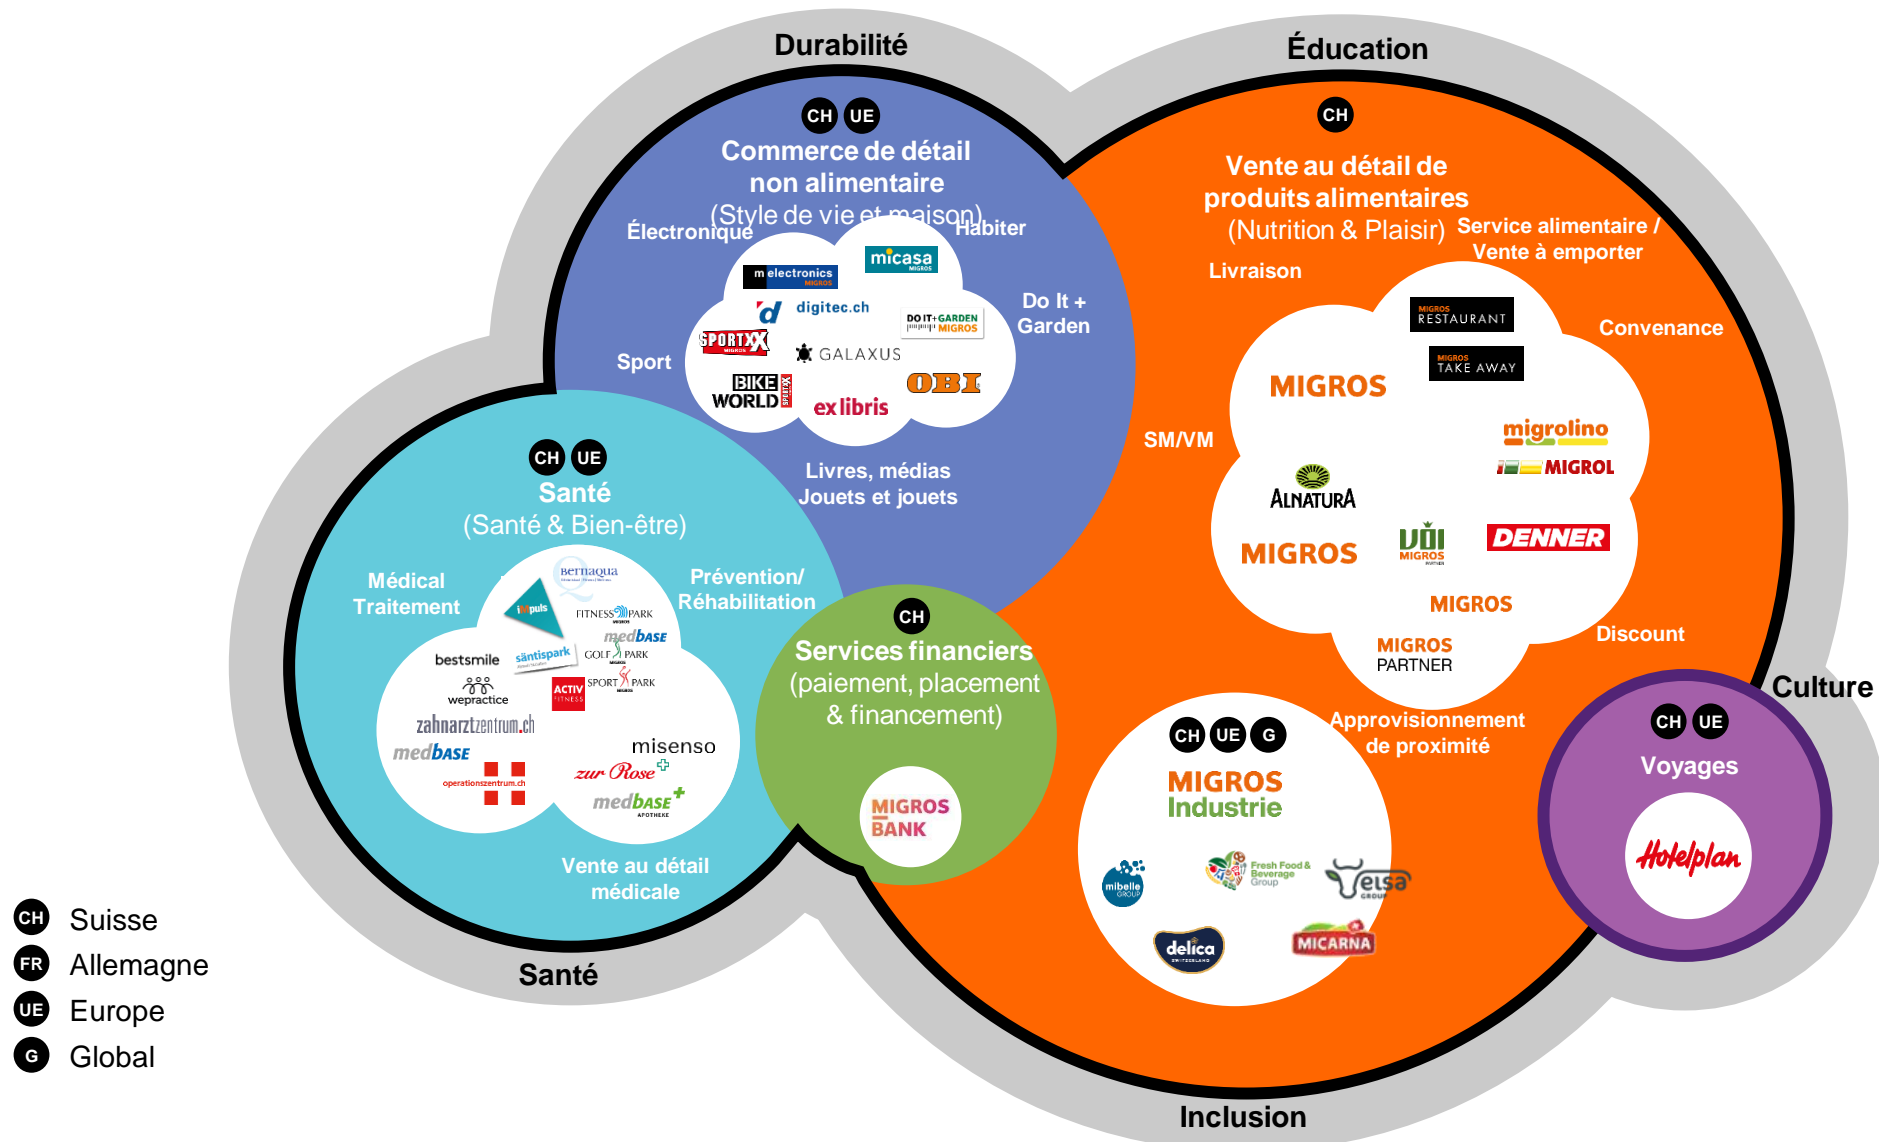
Durabilité

Éducation

CH UE
Commerce de détail non alimentaire
(Style de vie et maison)

Électronique
Habiter
m electronics MIGROS
micasa MIGROS
d digitec.ch
DO IT+GARDEN MIGROS
Do It + Garden
SPORTXX MIGROS
Sport
GALAXUS
BIKE WORLD
OBI
ex libris
Livres, médias
Jouets et jouets

CH
Vente au détail de produits alimentaires
(Nutrition & Plaisir)
Service alimentaire / Vente à emporter
Livraison
MIGROS RESTAURANT
MIGROS TAKE AWAY
Convenance
MIGROS
migrolino
MIGROL
SM/VM
ALNATURA
MIGROS
VOI MIGROS
DENNER
MIGROS
Discount
MIGROS PARTNER

CH UE
Santé
(Santé & Bien-être)
Médical Traitement
Prévention/ Réhabilitation
Bernaqua
impuls
FITNESS PARK
medbase
GOLF PARK
bestsmile
säntispark
SPORT PARK
wepractice
ACTIV FITNESS
zahnarztzentrum.ch
medbase
operationszentrum.ch
misenso
zur Rose
medbase APOTHEKE
Vente au détail médicale

CH
Services financiers
(paiement, placement & financement)
MIGROS BANK

CH UE G
MIGROS Industrie
Approvisionnement de proximité
mibelle GROUP
Fresh Food & Beverage Group
elsa GROUP
delica
MICARNA

Culture
CH UE
Voyages
Hotelplan

Santé

Inclusion

CH Suisse
FR Allemagne
UE Europe
G Global